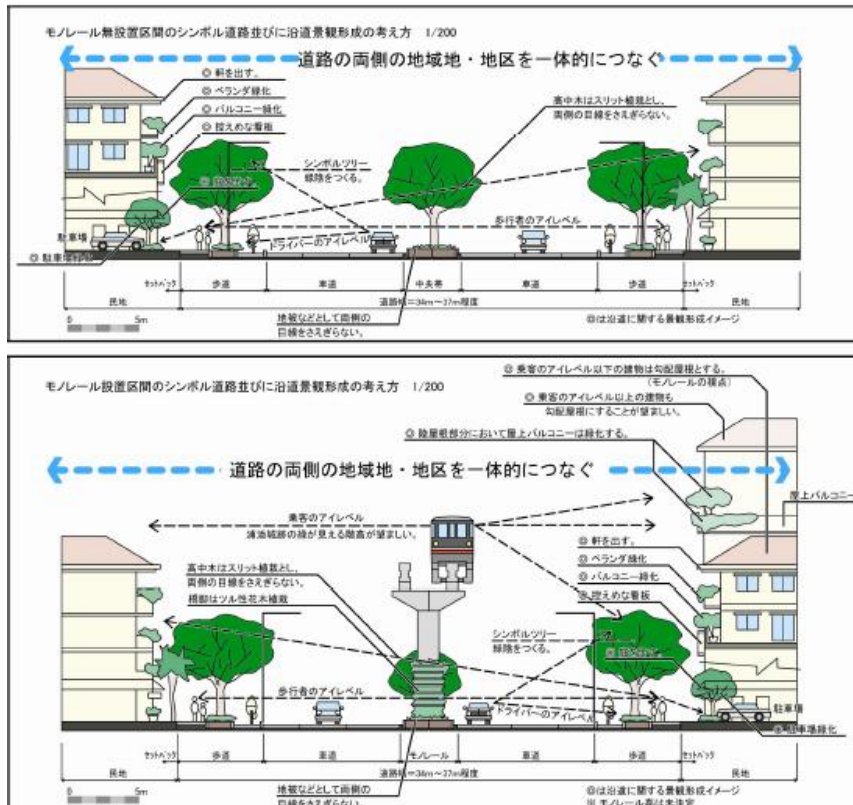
モノレール無設置区間のシンボル道路並びに沿道景観形成の考え方　1/200

道路の両側の地域地・地区を一体的につなぐ

◎ 軒を出す。
◎ ベランダ緑化
◎ バルコニー緑化
◎ 控えめな看板

高中木はスリット植栽とし、両側の目線をさえぎらない。

シンボルツリー
緑陰をつくる。

◎ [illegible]

歩行者のアイレベル

ドライバーのアイレベル

駐車場
◎ 駐車場緑化

セットバック
歩道
車道
中央帯
車道
歩道
セットバック
民地
道路幅=34m〜37m程度
民地

0　5m

地被などとして両側の目線をさえぎらない。

◎は沿道に関する景観形成イメージ

モノレール設置区間のシンボル道路並びに沿道景観形成の考え方　1/200

◎ 乗客のアイレベル以下の建物は勾配屋根とする。
（モノレールの視点）
◎ 乗客のアイレベル以上の建物も勾配屋根にすることが望ましい。
◎ 陸屋根部分において屋上バルコニーは緑化する。

道路の両側の地域地・地区を一体的につなぐ

屋上バルコニー

乗客のアイレベル
緑地帯の緑が見える樹高が望ましい。

高中木はスリット植栽とし、両側の目線をさえぎらない。
根部はツル性花木植栽

◎ 軒を出す。
◎ ベランダ緑化
◎ バルコニー緑化
◎ 控えめな看板

シンボルツリー
緑陰をつくる。

◎ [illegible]

歩行者のアイレベル

ドライバーのアイレベル

駐車場
◎ 駐車場緑化

セットバック
歩道
車道
モノレール
車道
歩道
セットバック
民地
道路幅=34m〜37m程度
民地

0　5m

地被などとして両側の目線をさえぎらない。

◎は沿道に関する景観形成イメージ
※ モノレール車は未決定